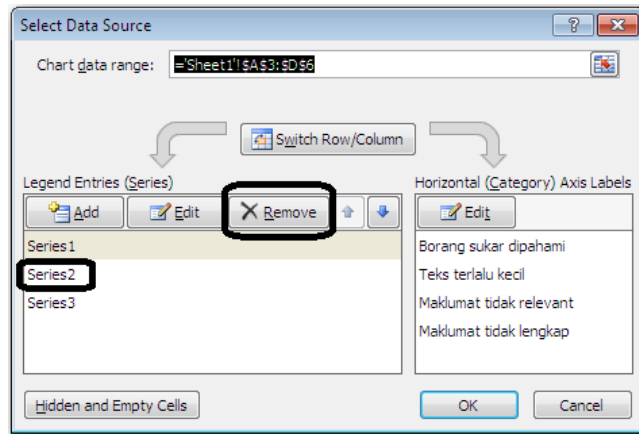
Select Data Source

?

Chart data range: ='Sheet1'!$A$3:$D$6

Switch Row/Column

Legend Entries (Series)

Add

Edit

Remove

Series1

Series2

Series3

Horizontal (Category) Axis Labels

Edit

Borang sukar dipahami

Teks terlalu kecil

Maklumat tidak relevant

Maklumat tidak lengkap

Hidden and Empty Cells

OK

Cancel